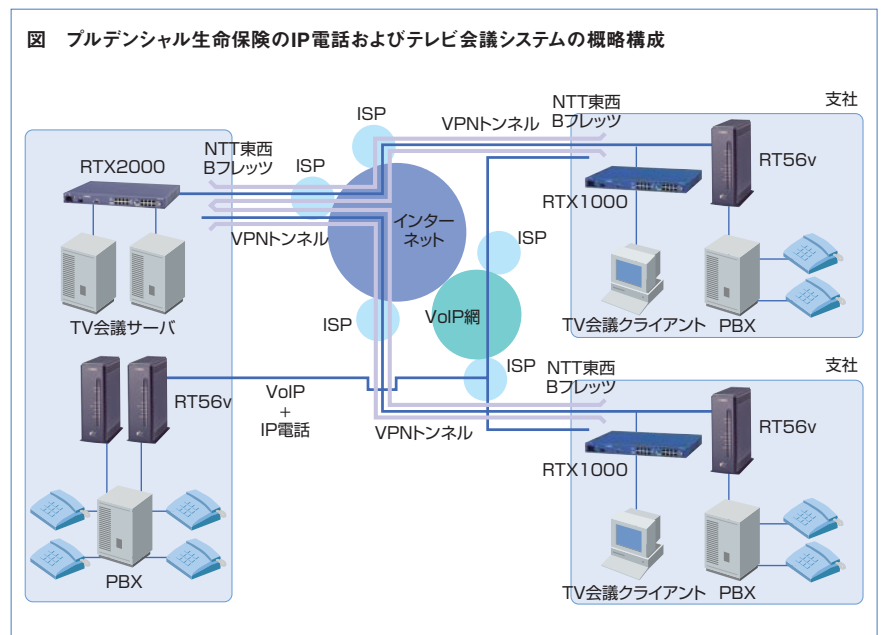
図　プルデンシャル生命保険のIP電話およびテレビ会議システムの概略構成

ISP

NTT東西
Bフレッツ

支社

VPNトンネル

NTT東西
Bフレッツ

RTX2000

ISP

RT56v

インターネット

RTX1000

ISP

VPNトンネル

ISP

VoIP網

TV会議サーバ

TV会議クライアント

PBX

ISP

NTT東西
Bフレッツ

支社

RT56v

VoIP
+
IP電話

RT56v

VPNトンネル

RTX1000

PBX

TV会議クライアント

PBX